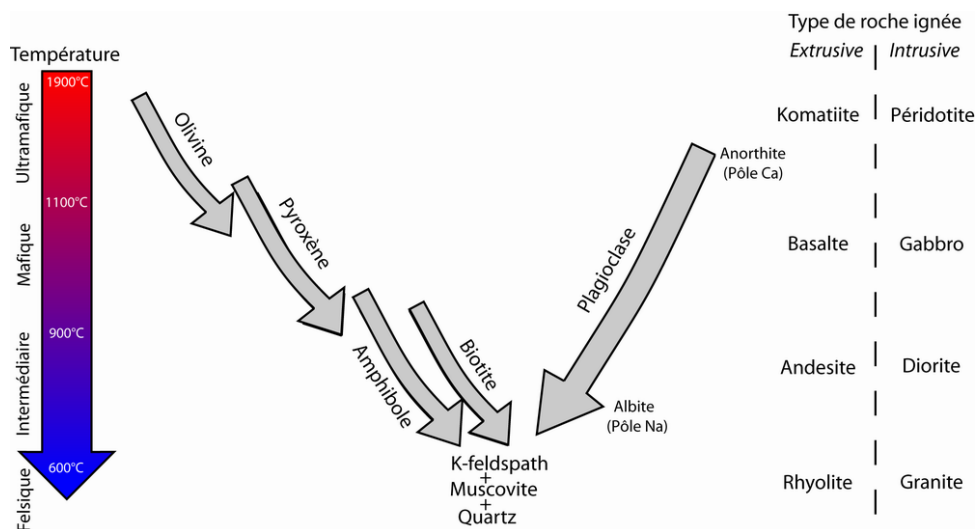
Type de roche ignée
*Extrusive* | *Intrusive*

Température

1900°C
1100°C
900°C
600°C

Ultramafique
Mafique
Intermédiaire
Felsique

Olivine
Pyroxène
Amphibole
Biotite
Plagioclase

Anorthite (Pôle Ca)
Albite (Pôle Na)

K-feldspath + Muscovite + Quartz

Komatiite | Péridotite
Basalte | Gabbro
Andesite | Diorite
Rhyolite | Granite